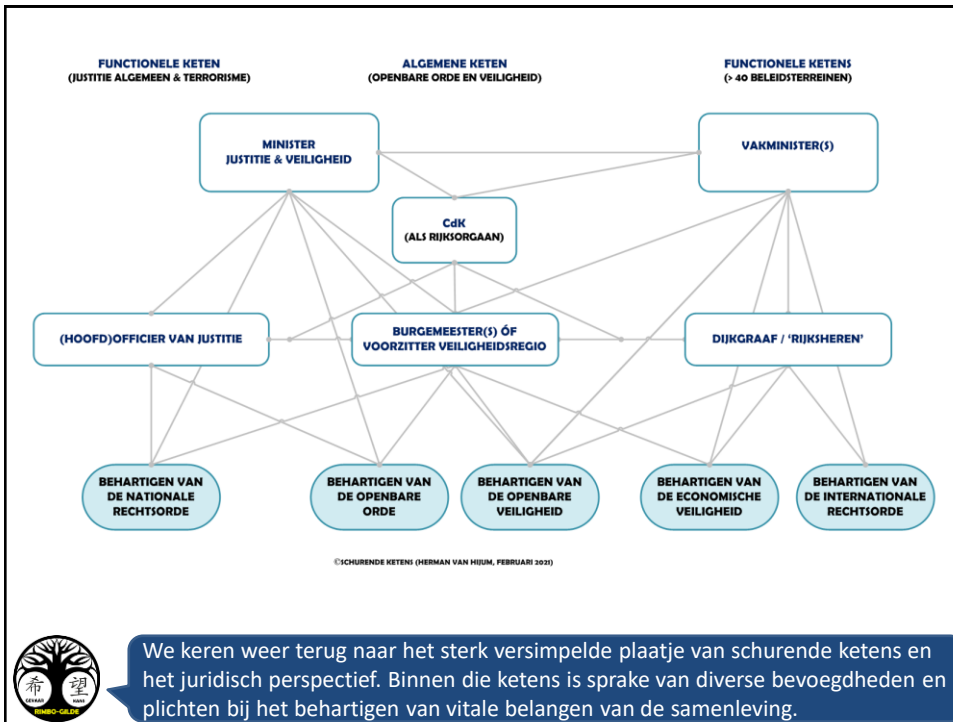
FUNCTIONELE KETEN
(JUSTITIE ALGEMEEN & TERRORISME)

ALGEMENE KETEN
(OPENBARE ORDE EN VEILIGHEID)

FUNCTIONELE KETENS
(> 40 BELEIDSTERREINEN)

MINISTER
JUSTITIE & VEILIGHEID

VAKMINISTER(S)

CdK
(ALS RIJKSORGAAN)

(HOOFD)OFFICIER VAN JUSTITIE

BURGEMEESTER(S) ÓF
VOORZITTER VEILIGHEIDSREGIO

DIJKGRAAF / 'RIJKSHEREN'

BEHARTIGEN VAN
DE NATIONALE
RECHTSORDE

BEHARTIGEN VAN
DE OPENBARE
ORDE

BEHARTIGEN VAN
DE OPENBARE
VEILIGHEID

BEHARTIGEN VAN
DE ECONOMISCHE
VEILIGHEID

BEHARTIGEN VAN
DE INTERNATIONALE
RECHTSORDE

©SCHURENDE KETENS (HERMAN VAN HIJUM, FEBRUARI 2021)

希 望
GEVAAR KANS
RIMBO-GILDE

We keren weer terug naar het sterk versimpelde plaatje van schurende ketens en het juridisch perspectief. Binnen die ketens is sprake van diverse bevoegdheden en plichten bij het behartigen van vitale belangen van de samenleving.